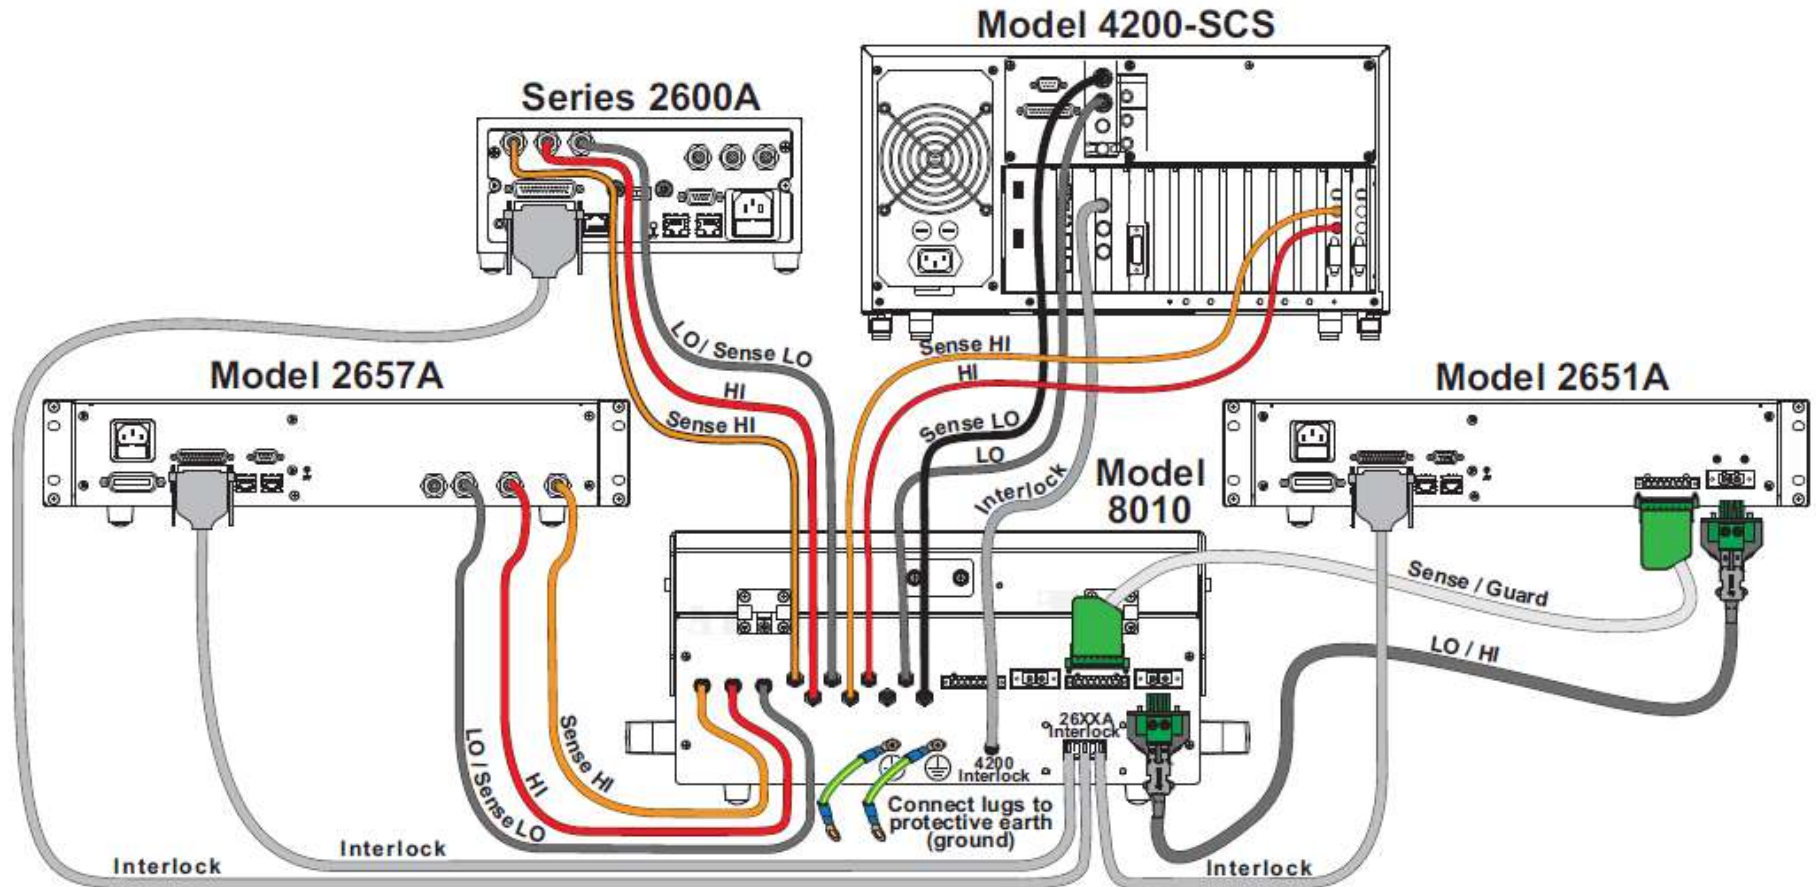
Model 4200-SCS

Series 2600A

LO/ Sense LO

HI

Sense HI

Sense HI

HI

Sense LO

LO

Interlock

Model 2657A

Model 2651A

Model 8010

Sense / Guard

LO / HI

LO / Sense LO

HI

Sense HI

26XXA Interlock

4200 Interlock

Connect lugs to protective earth (ground)

Interlock

Interlock

Interlock